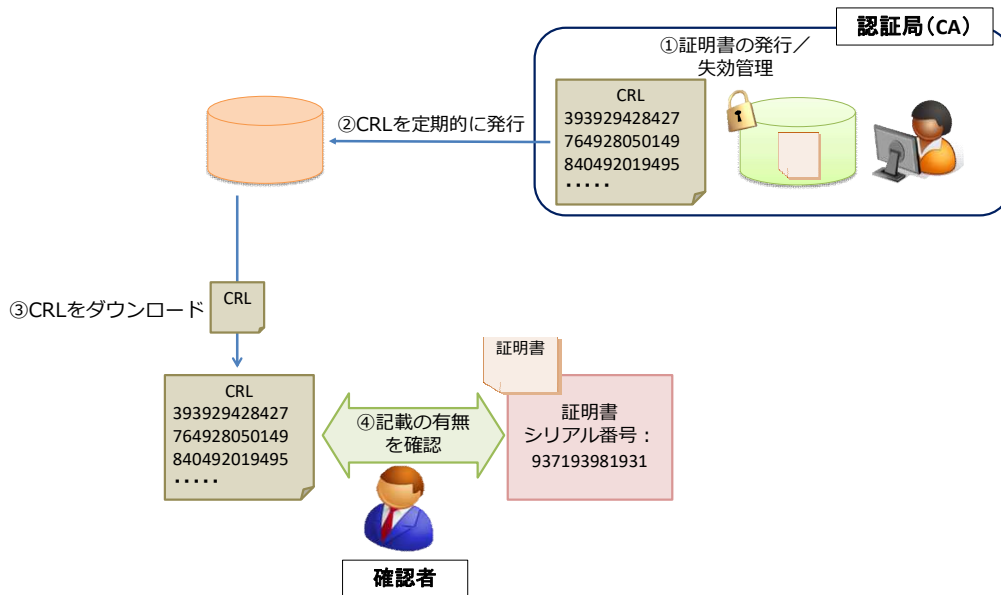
認証局（CA）

①証明書の発行／失効管理

CRL
393929428427
764928050149
840492019495
・・・・・

②CRLを定期的に発行

③CRLをダウンロード

CRL

CRL
393929428427
764928050149
840492019495
・・・・・

④記載の有無を確認

証明書

証明書
シリアル番号：
937193981931

確認者